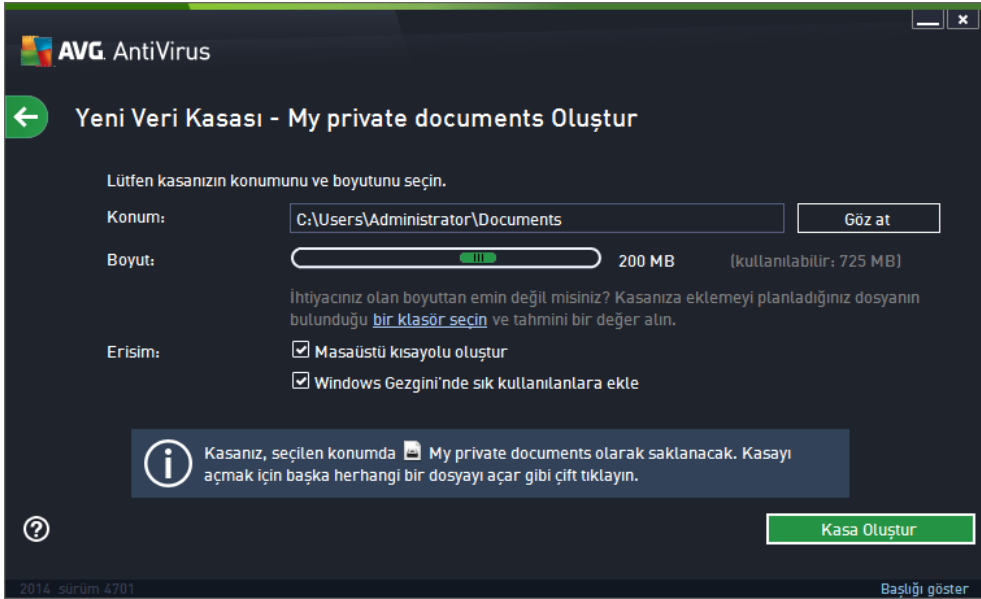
AVG. AntiVirus

Yeni Veri Kasası - My private documents Oluştur

Lütfen kasanızın konumunu ve boyutunu seçin.

Konum: C:\Users\Administrator\Documents Göz at

Boyut: 200 MB (kullanılabilir: 725 MB)

İhtiyacınız olan boyuttan emin değil misiniz? Kasanıza eklemeyi planladığınız dosyanın bulunduğu bir klasör seçin ve tahmini bir değer alın.

Erisim: Masaüstü kısayolu oluştur

Windows Gezgini'nde sık kullanılanlara ekle

Kasanız, seçilen konumda My private documents olarak saklanacak. Kasayı açmak için başka herhangi bir dosyayı açar gibi çift tıklayın.

Kasa Oluştur

2014 sürüm 4701

Başlığı göster